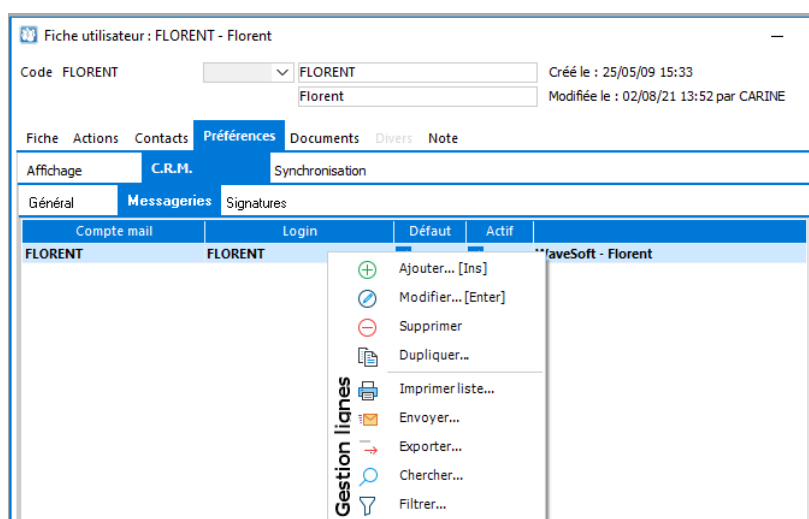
Fiche utilisateur : FLORENT - Florent

Code FLORENT

FLORENT

Florent

Créé le : 25/05/09 15:33

Modifiée le : 02/08/21 13:52 par CARINE

Fiche Actions Contacts Préférences Documents Divers Note

Affichage C.R.M. Synchronisation

Général Messageries Signatures

| Compte mail | Login | Défaut | Actif | |
|---|---|---|---|---|
| FLORENT | FLORENT | | | WaveSoft - Florent |

Gestion lignes

Ajouter... [Ins]
Modifier... [Enter]
Supprimer
Dupliquer...
Imprimer liste...
Envoyer...
Exporter...
Chercher...
Filtrer...